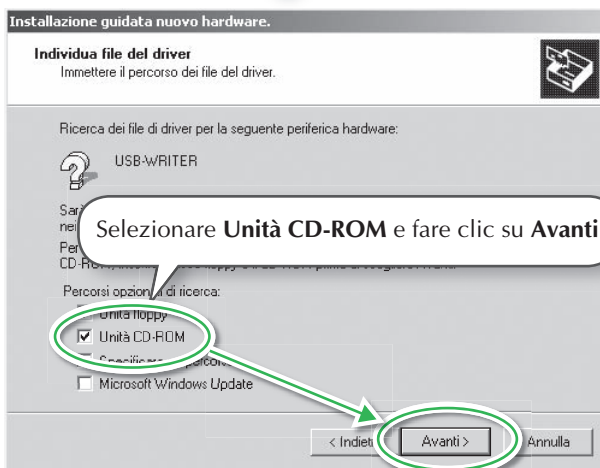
Installazione guidata nuovo hardware.

Individua file del driver
Immettere il percorso dei file del driver.

Ricerca dei file di driver per la seguente periferica hardware:

USB-WRITER

Sar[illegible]
ne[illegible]

Per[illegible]
CD-RO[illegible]

Selezionare **Unità CD-ROM** e fare clic su **Avanti**

Percorsi opzion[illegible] di ricerca:
Unità floppy
☑ Unità CD-ROM
Specificare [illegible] percorso
☐ Microsoft Windows Update

< Indiet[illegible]
Avanti >
Annulla